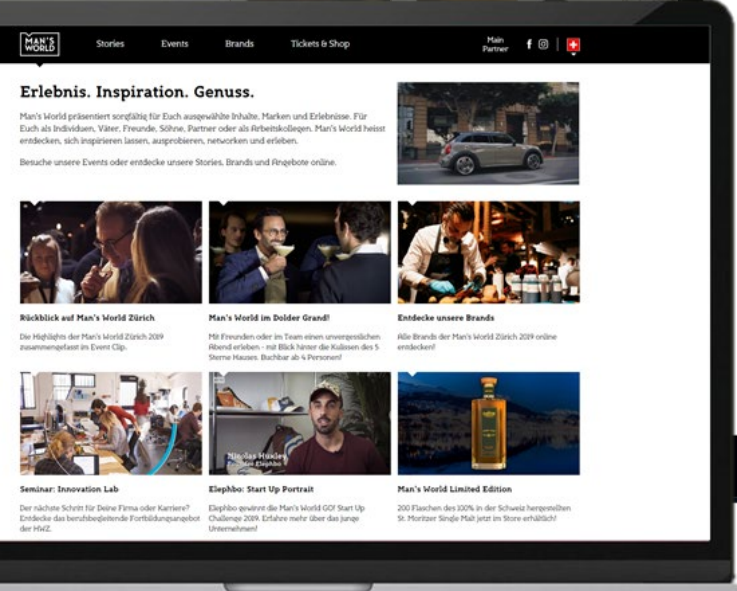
MAN'S WORLD

Stories Events Brands Tickets & Shop

Main Partner

Erlebnis. Inspiration. Genuss.

Man's World präsentiert sorgfältig für Euch ausgewählte Inhalte, Marken und Erlebnisse. Für Euch als Individuen, Väter, Freunde, Söhne, Partner oder als Arbeitskollegen. Man's World heisst entdecken, sich inspirieren lassen, ausprobieren, networken und erleben.

Besuche unsere Events oder entdecke unsere Stories, Brands und Angebote online.

Rückblick auf Man's World Zürich

Die Highlights der Man's World Zürich 2019 zusammengefasst im Event Clip.

Man's World im Dolder Grand!

Mit Freunden oder im Team einen unvergesslichen Abend erleben - mit Blick hinter die Kulissen des 5 Sterne Hauses. Buchbar ab 4 Personen!

Entdecke unsere Brands

Alle Brands der Man's World Zürich 2019 online entdecken!

Seminar: Innovation Lab

Der nächste Schritt für Deine Firma oder Karriere? Entdecke das berufsbegleitende Fortbildungsangebot der HWZ.

Nicolas Huxley
Founder Elephbo

Elephbo: Start Up Portrait

Elephbo gewinnt die Man's World GO! Start Up Challenge 2019. Erfahre mehr über das junge Unternehmen!

Man's World Limited Edition

200 Flaschen des 100% in der Schweiz hergestellten St. Moritzer Single Malt jetzt im Store erhältlich!